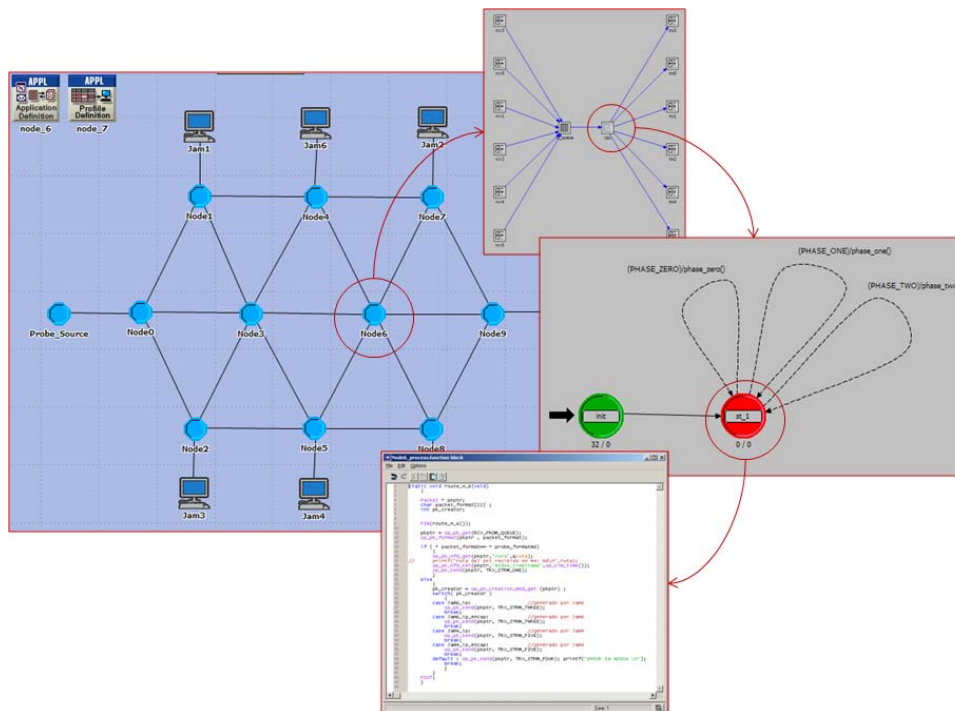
APPL
Application Definition
node_6

APPL
Profile Definition
node_7

Jam1
Jam6
Jam2
Node1
Node4
Node7
Probe_Source
Node0
Node3
Node6
Node9
Node2
Node5
Node8
Jam3
Jam4

(PHASE_ONE)/phase_one()
(PHASE_ZERO)/phase_zero()
(PHASE_TWO)/phase_two
init
32 / 0
st_1
0 / 0

Node6_process.function block
File Edit Options

static void route_n_a(void)
{
packet * pkptr;
char packet_format[32] ;
int pk_creator;

FIN(route_n_a());

pkptr = op_pk_get(RCV_FROM_QUEUE);
op_pk_format(pkptr , packet_format);

if ( = packet_format== = probe_format0)
{
op_pk_nfd_get(pkptr,"ruta",&ruta);
// printf("ruta del pkt recibido en mn: %d\n",ruta);
op_pk_nfd_set(pkptr,"index_tiempo",op_sim_time());
op_pk_send(pkptr, TRX_CTRN_ONE));
}
else
{
pk_creator = op_pk_creation_mod_get (pkptr) ;
switch( pk_creator )
{
case JAM1_ip: //generado por JAM
op_pk_send(pkptr, TRX_CTRN_THREE);
break;
case JAM1_ip_encap: //generado por JAM
op_pk_send(pkptr, TRX_CTRN_THREE);
break;
case JAM2_ip: //generado por JAM
op_pk_send(pkptr, TRX_CTRN_FIVE);
break;
case JAM2_ip_encap: //generado por JAM
op_pk_send(pkptr, TRX_CTRN_FIVE);
break;
default : op_pk_send(pkptr, TRX_CTRN_FOUR); printf("ERROR EN NODO6 \n");
break;
}
}
FOUT
}

Line: 1